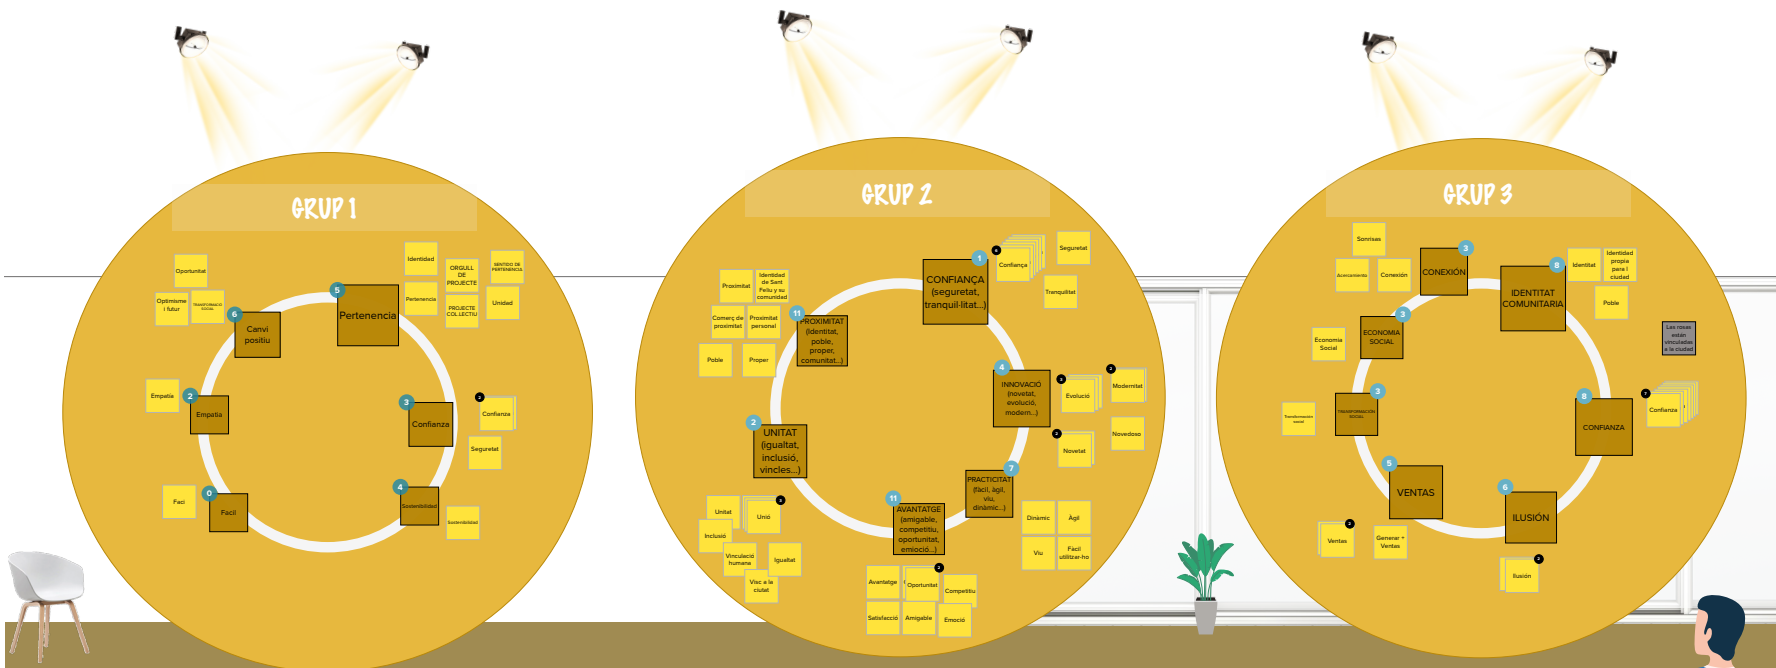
GRUP 1

Oportunitat
Optimisme i futur
TRANSFORMACIÓ SOCIAL
6
Canvi positiu
5
Pertenencia
Identidad
Pertenencia
ORGULL DE PROJECTE
PROJECTE COL·LECTIU
SENTIDO DE PERTENENCIA
Unidad
Empatia
2
Empatia
3
Confianza
2
Confianza
Seguretat
Facil
0
Facil
4
Sostenibilidad
Sostenibilidad

GRUP 2

Proximitat
Identitat de Sant Feliu y su comunidad
Comerç de proximitat
Proximitat personal
Poble
Proper
11
PROXIMITAT (identitat, poble, proper, comunitat...)
1
CONFIANÇA (seguretat, tranquil·litat...)
Confiança
Seguretat
Tranquilitat
4
INNOVACIÓ (novetat, evolució, modern...)
Evolució
Modernitat
Novetat
Novedoso
2
UNITAT (igualtat, inclusió, vincles...)
Unitat
Unió
Inclusió
Vinculació humana
Igualtat
Viure a la ciutat
7
PRACTICITAT (fàcil, àgil, viu, dinàmic...)
Dinàmic
Àgil
Viu
Fàcil utilitzar-ho
11
AVANTATGE (amigable, competitiu, oportunitat, emoció...)
Avantatge
Oportunitat
Competitiu
Satisfacció
Amigable
Emoció

GRUP 3

Sonrisas
Acercamiento
Conexión
3
CONEXIÓN
8
IDENTITAT COMUNITARIA
Identitat
Identidad propia para l ciudad
Poble
Economia Social
3
ECONOMIA SOCIAL
Les roses estàn vinculades a la ciudad
Transformación social
3
TRANSFORMACIÓN SOCIAL
8
CONFIANZA
Confianza
5
VENTAS
Ventas
Generar + Ventas
6
ILUSIÓN
Ilusión